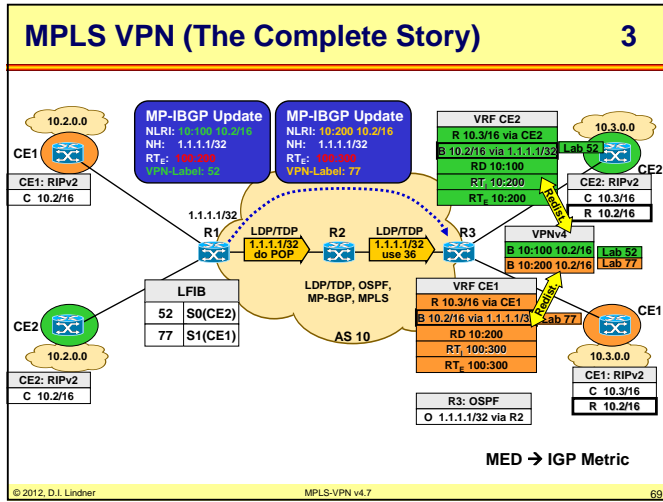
MPLS VPN (The Complete Story) 3

MP-IBGP Update
NLRI: 10:100 10.2/16
NH: 1.1.1.1/32
RT$_E$: 100:200
VPN-Label: 52

MP-IBGP Update
NLRI: 10:200 10.2/16
NH: 1.1.1.1/32
RT$_E$: 100:300
VPN-Label: 77

VRF CE2
R 10.3/16 via CE2
B 10.2/16 via 1.1.1.1/32
RD 10:100
RT$_I$ 10:200
RT$_E$ 10:200

Lab 52

10.3.0.0
CE2
CE2: RIPv2
C 10.3/16
R 10.2/16

Redist.

10.2.0.0
CE1
CE1: RIPv2
C 10.2/16

1.1.1.1/32
R1
LDP/TDP
1.1.1.1/32 do POP
R2
LDP/TDP
1.1.1.1/32 use 36
R3

VPNv4
B 10:100 10.2/16 Lab 52
B 10:200 10.2/16 Lab 77

LDP/TDP, OSPF, MP-BGP, MPLS

LFIB
| 52 | S0(CE2) |
|---|---|
| 77 | S1(CE1) |

CE2
10.2.0.0
CE2: RIPv2
C 10.2/16

AS 10

VRF CE1
R 10.3/16 via CE1
B 10.2/16 via 1.1.1.1/3
Lab 77
RD 10:200
RT$_I$ 100:300
RT$_E$ 100:300

Redist.

CE1
10.3.0.0
CE1: RIPv2
C 10.3/16
R 10.2/16

R3: OSPF
O 1.1.1.1/32 via R2

MED → IGP Metric

© 2012, D.I. Lindner
MPLS-VPN v4.7
69